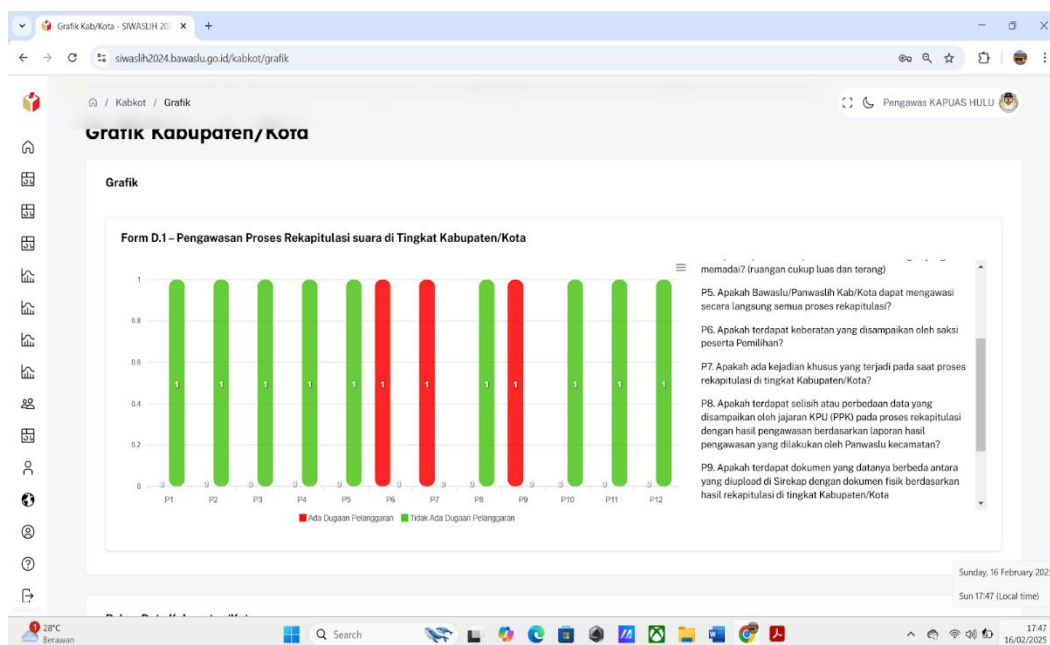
Grafik Kab/Kota - SIWASLIH 20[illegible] ×

siwaslih2024.bawaslu.go.id/kabkot/grafik

/ Kabkot / Grafik

Pengawas KAPUAS HULU

Grafik Kabupaten/Kota

Grafik

Form D.1 – Pengawasan Proses Rekapitulasi suara di Tingkat Kabupaten/Kota

| | P1 | P2 | P3 | P4 | P5 | P6 | P7 | P8 | P9 | P10 | P11 | P12 |
|---|---|---|---|---|---|---|---|---|---|---|---|---|
| Ada Dugaan Pelanggaran | 0 | 0 | 0 | 0 | 0 | 1 | 1 | 0 | 1 | 0 | 0 | 0 |
| Tidak Ada Dugaan Pelanggaran | 1 | 1 | 1 | 1 | 1 | 0 | 0 | 1 | 0 | 1 | 1 | 1 |

1
0.8
0.6
0.4
0.2
0

Ada Dugaan Pelanggaran   Tidak Ada Dugaan Pelanggaran

memadai? (ruangan cukup luas dan terang)

P5. Apakah Bawaslu/Panwaslih Kab/Kota dapat mengawasi secara langsung semua proses rekapitulasi?

P6. Apakah terdapat keberatan yang disampaikan oleh saksi peserta Pemilihan?

P7. Apakah ada kejadian khusus yang terjadi pada saat proses rekapitulasi di tingkat Kabupaten/Kota?

P8. Apakah terdapat selisih atau perbedaan data yang disampaikan oleh jajaran KPU (PPK) pada proses rekapitulasi dengan hasil pengawasan berdasarkan laporan hasil pengawasan yang dilakukan oleh Panwaslu kecamatan?

P9. Apakah terdapat dokumen yang datanya berbeda antara yang diupload di Sirekap dengan dokumen fisik berdasarkan hasil rekapitulasi di tingkat Kabupaten/Kota

Sunday, 16 February 202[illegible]

Sun 17:47 (Local time)

28°C
Berawan

Search

17:47
16/02/2025